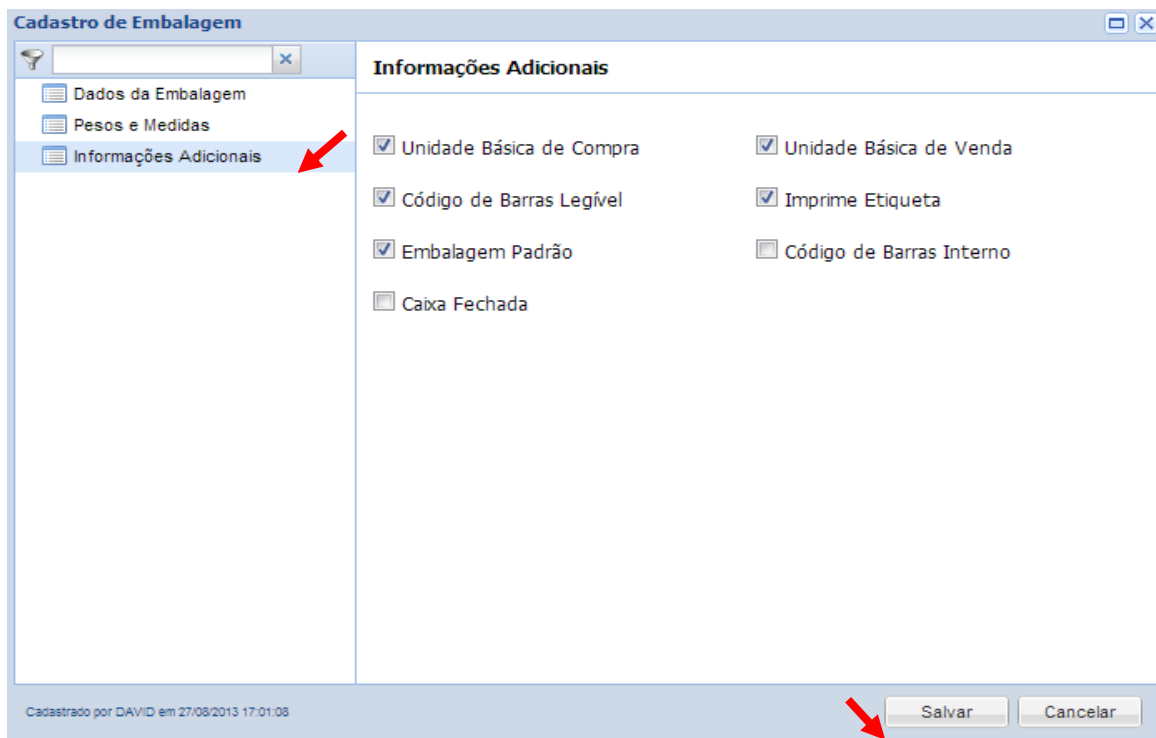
Cadastro de Embalagem

Dados da Embalagem
Pesos e Medidas
Informações Adicionais

Informações Adicionais

Unidade Básica de Compra
Unidade Básica de Venda
Código de Barras Legível
Imprime Etiqueta
Embalagem Padrão
Código de Barras Interno
Caixa Fechada

Cadastrado por DAVID em 27/08/2013 17:01:08

Salvar
Cancelar